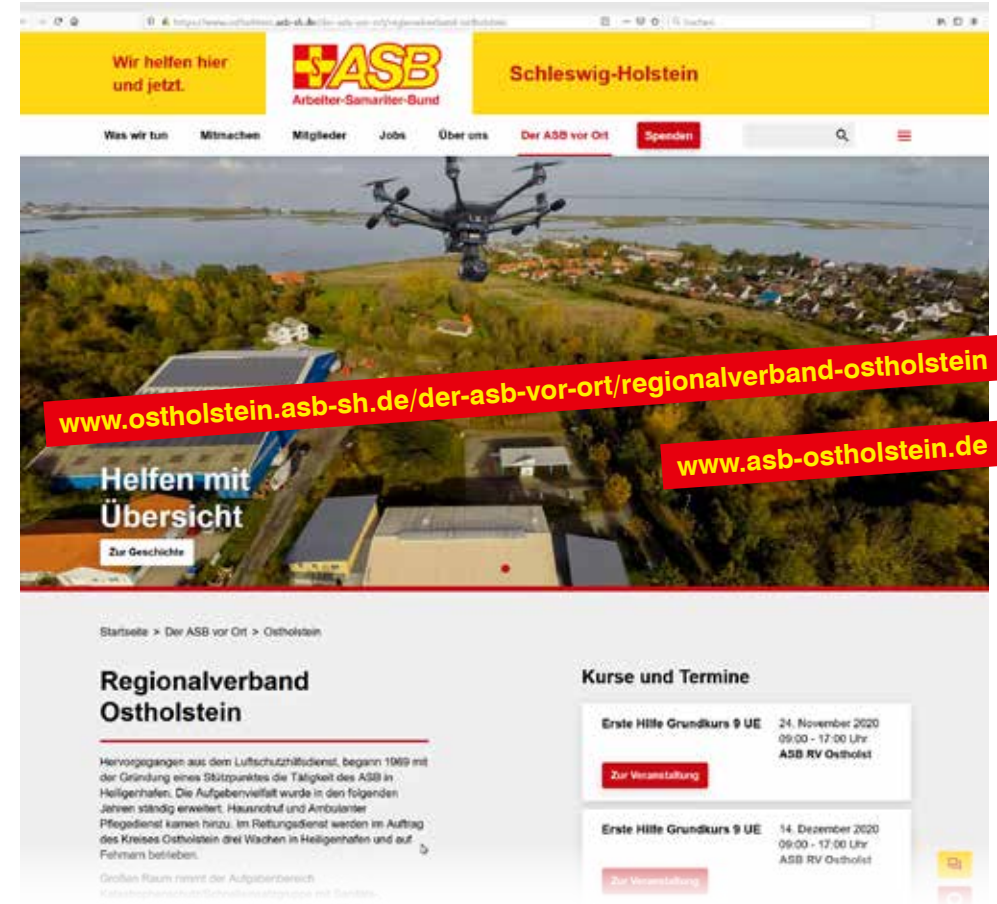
Wir helfen hier und jetzt.

ASB
Arbeiter-Samariter-Bund

Schleswig-Holstein

Was wir tun Mitmachen Mitglieder Jobs Über uns Der ASB vor Ort Spenden

www.ostholstein.asb-sh.de/der-asb-vor-ort/regionalverband-ostholstein

www.asb-ostholstein.de

Helfen mit Übersicht

Zur Geschichte

Startseite > Der ASB vor Ort > Ostholstein

Regionalverband Ostholstein

Hervorgegangen aus dem Luftschutzhilfsdienst, begann 1969 mit der Gründung eines Stützpunktes die Tätigkeit des ASB in Heiligenhafen. Die Aufgabenvielfalt wurde in den folgenden Jahren ständig erweitert. Hausnotruf und Ambulanter Pflegedienst kamen hinzu. Im Rettungsdienst werden im Auftrag des Kreises Ostholstein drei Wachen in Heiligenhafen und auf Fehmarn betrieben.

Großen Raum nimmt der Aufgabenbereich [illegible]

Kurse und Termine

Erste Hilfe Grundkurs 9 UE
24. November 2020
09:00 - 17:00 Uhr
ASB RV Ostholst
Zur Veranstaltung

Erste Hilfe Grundkurs 9 UE
14. Dezember 2020
09:00 - 17:00 Uhr
ASB RV Ostholst
Zur Veranstaltung